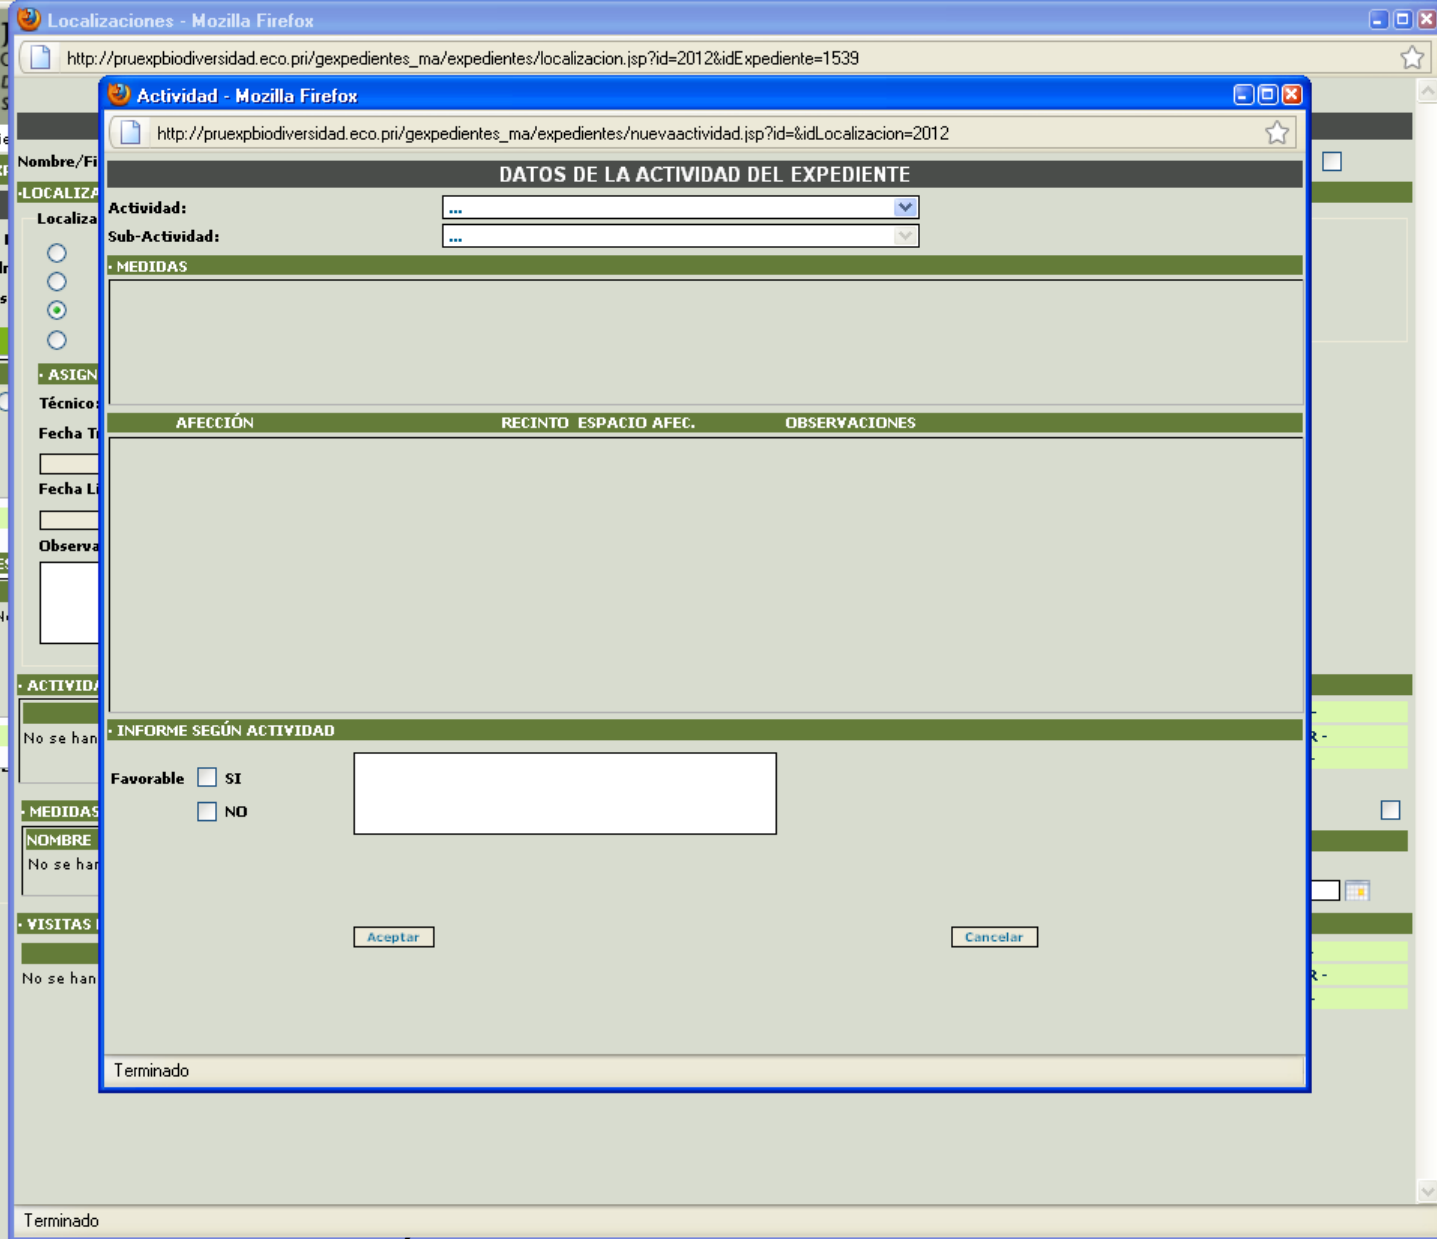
Localizaciones - Mozilla Firefox

http://pruexpbiodiversidad.eco.pri/gexpedientes_ma/expedientes/localizacion.jsp?id=2012&idExpediente=1539

Nombre/Fi

·LOCALIZA

Localiza

· ASIGN

Técnico:

Fecha T

Fecha Li

Observa

· ACTIVIDA

No se han

· MEDIDAS

NOMBRE

No se han

· VISITAS

No se han

Actividad - Mozilla Firefox

http://pruexpbiodiversidad.eco.pri/gexpedientes_ma/expedientes/nuevaactividad.jsp?id=&idLocalizacion=2012

DATOS DE LA ACTIVIDAD DEL EXPEDIENTE

Actividad: ...

Sub-Actividad: ...

· MEDIDAS

| AFECCIÓN | RECINTO | ESPACIO AFEC. | OBSERVACIONES |
|---|---|---|---|

· INFORME SEGÚN ACTIVIDAD

Favorable SI

NO

Aceptar

Cancelar

Terminado

Terminado